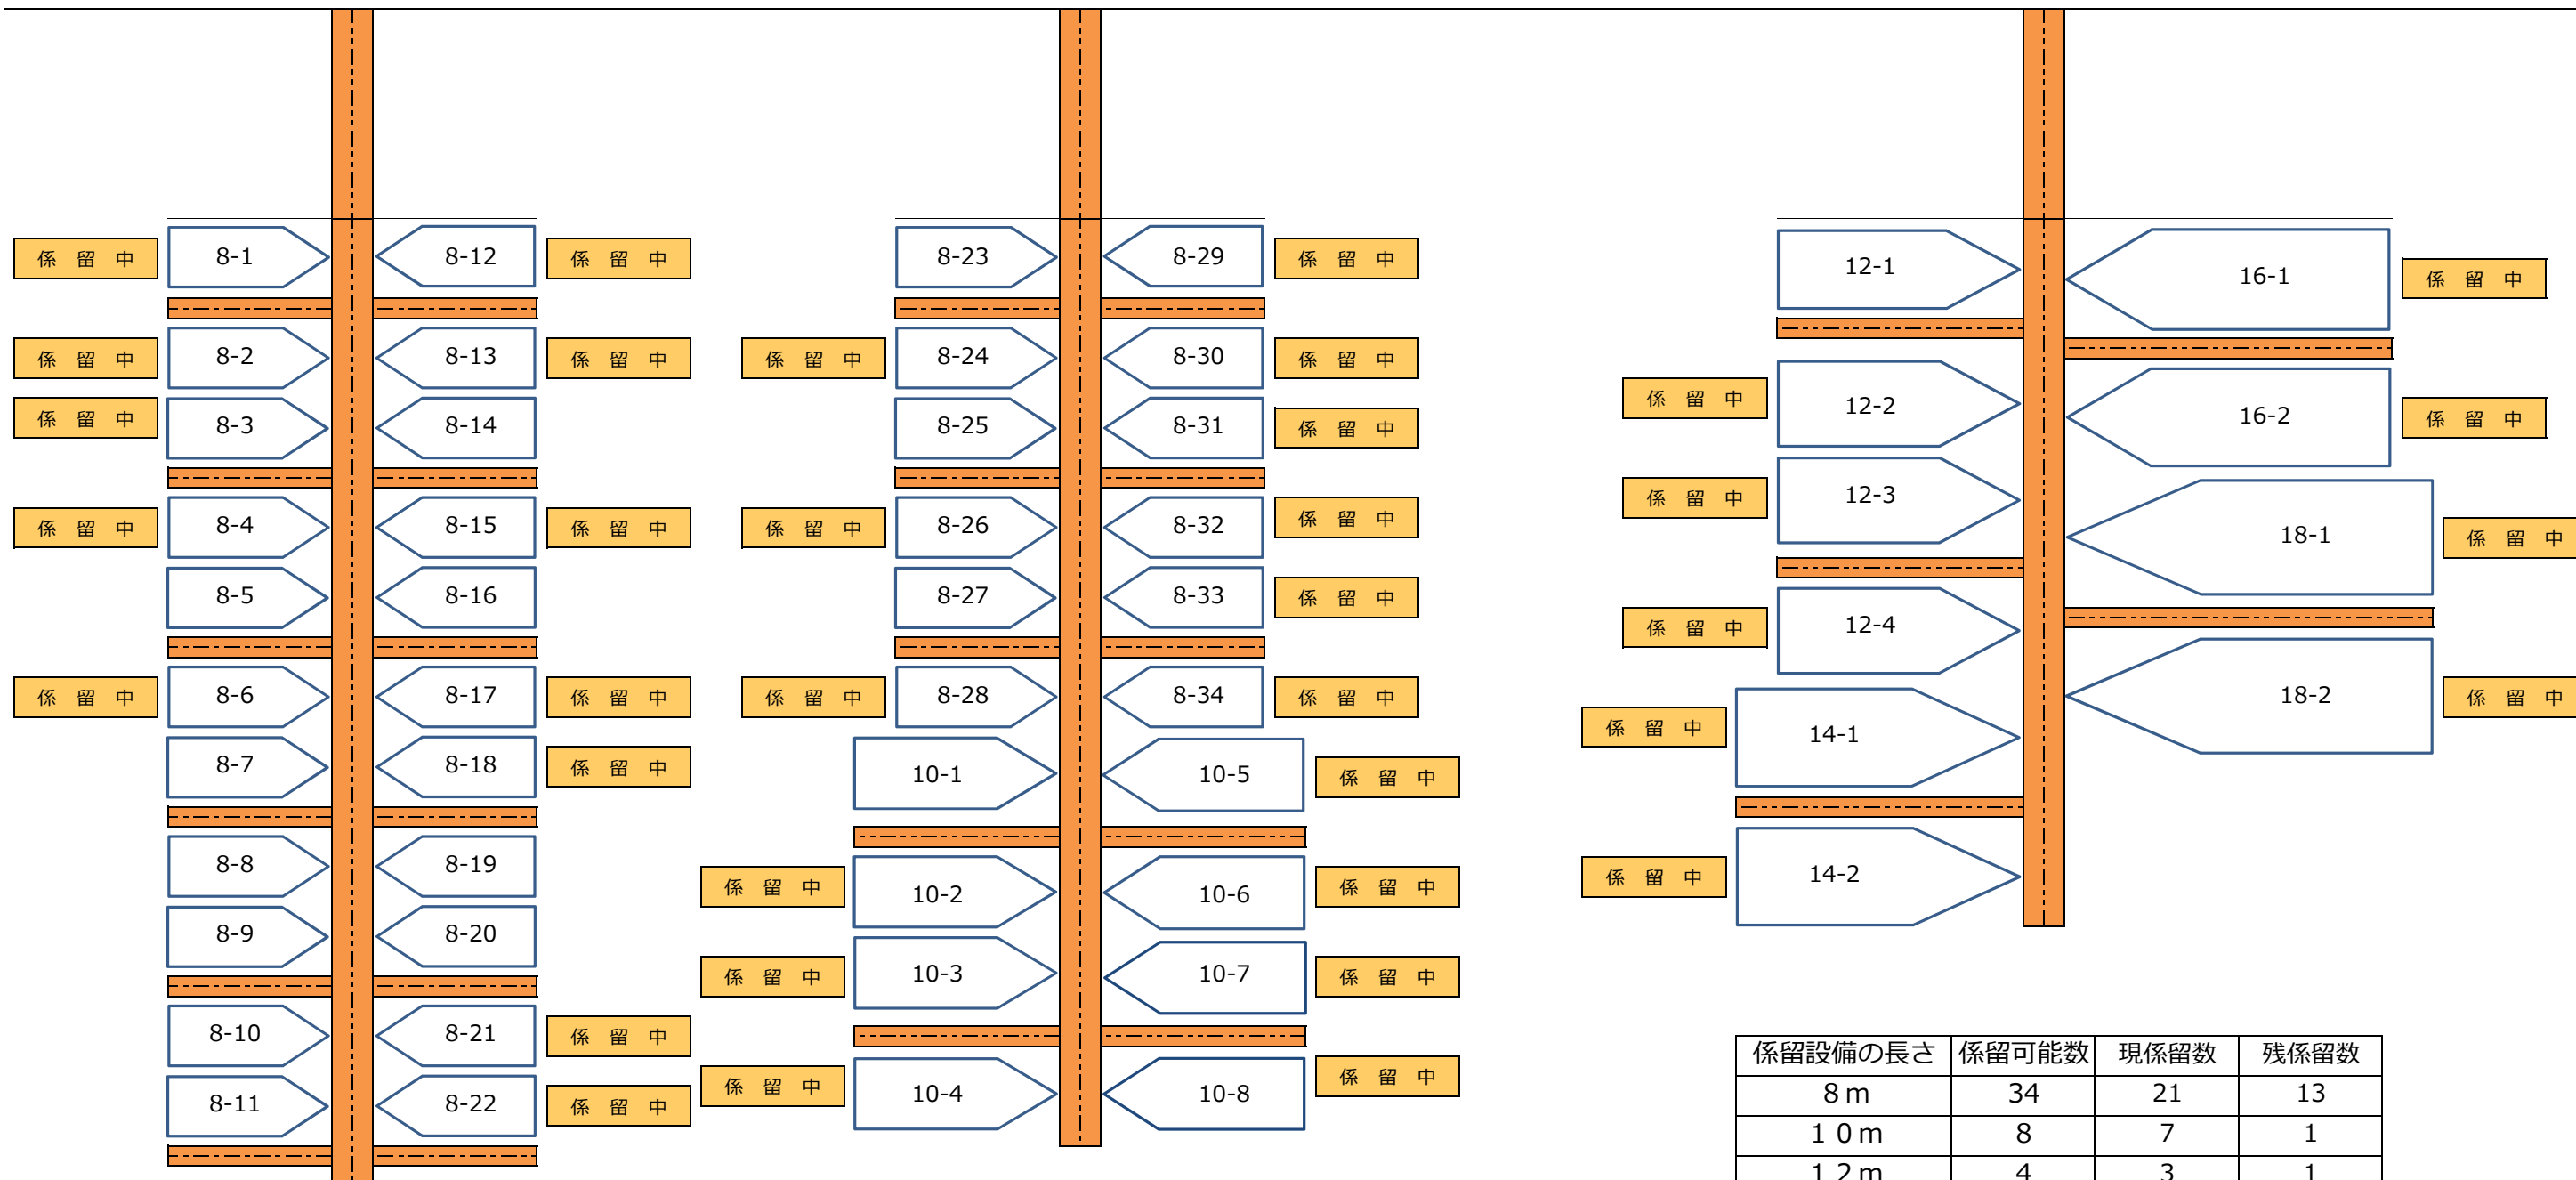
係 留 中 8-1
8-12 係 留 中
係 留 中 8-2
8-13 係 留 中
係 留 中 8-3
8-14
係 留 中 8-4
8-15 係 留 中
8-5
8-16
係 留 中 8-6
8-17 係 留 中
8-7
8-18 係 留 中
8-8
8-19
8-9
8-20
8-10
8-21 係 留 中
8-11
8-22 係 留 中

8-23
8-29 係 留 中
係 留 中 8-24
8-30 係 留 中
8-25
8-31 係 留 中
係 留 中 8-26
8-32 係 留 中
8-27
8-33 係 留 中
係 留 中 8-28
8-34 係 留 中
10-1
10-5 係 留 中
係 留 中 10-2
10-6 係 留 中
係 留 中 10-3
10-7 係 留 中
係 留 中 10-4
10-8 係 留 中

12-1
16-1 係 留 中
係 留 中 12-2
16-2 係 留 中
係 留 中 12-3
18-1 係 留 中
係 留 中 12-4
18-2 係 留 中
係 留 中 14-1
係 留 中 14-2

| 係留設備の長さ | 係留可能数 | 現係留数 | 残係留数 |
|---|---|---|---|
| 8 m | 34 | 21 | 13 |
| 1 0 m | 8 | 7 | 1 |
| 1 2 m | 4 | 3 | 1 |